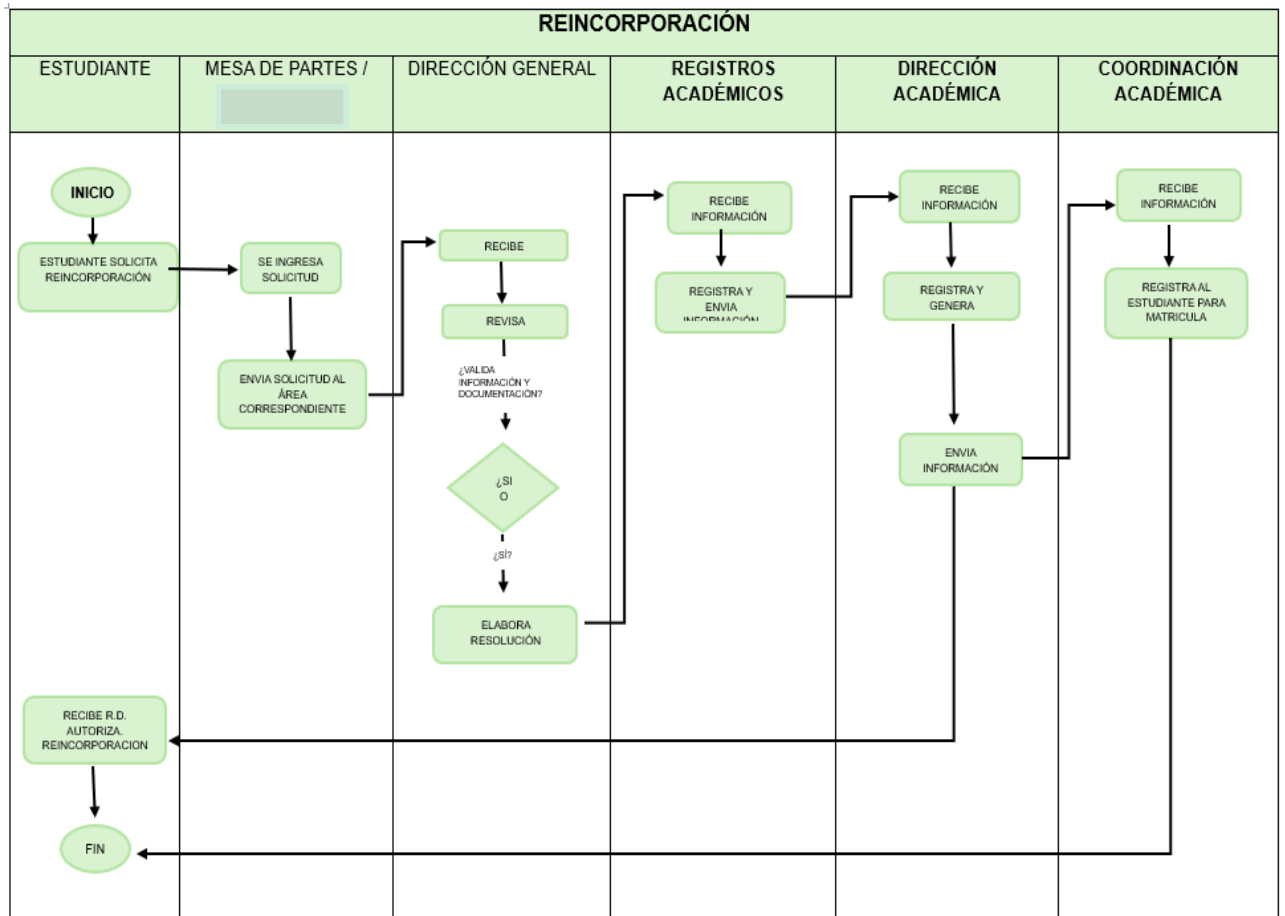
REINCORPORACIÓN

| ESTUDIANTE | MESA DE PARTES / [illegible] | DIRECCIÓN GENERAL | REGISTROS ACADÉMICOS | DIRECCIÓN ACADÉMICA | COORDINACIÓN ACADÉMICA |
|---|---|---|---|---|---|

INICIO

ESTUDIANTE SOLICITA REINCORPORACIÓN

SE INGRESA SOLICITUD

ENVIA SOLICITUD AL ÁREA CORRESPONDIENTE

RECIBE

REVISA

¿VALIDA INFORMACIÓN Y DOCUMENTACIÓN?

¿SI O

¿SÍ?

ELABORA RESOLUCIÓN

RECIBE INFORMACIÓN

REGISTRA Y ENVIA INFORMACIÓN

RECIBE INFORMACIÓN

REGISTRA Y GENERA

ENVIA INFORMACIÓN

RECIBE INFORMACIÓN

REGISTRA AL ESTUDIANTE PARA MATRICULA

RECIBE R.D. AUTORIZA. REINCORPORACION

FIN